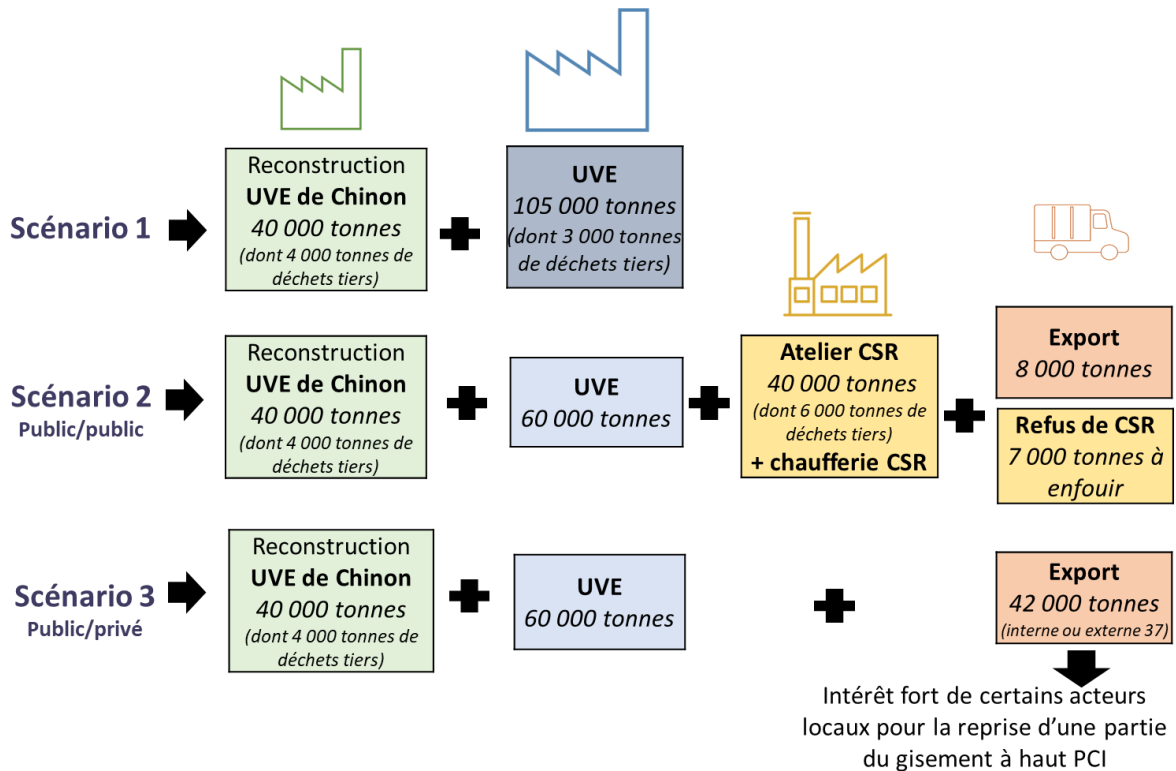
Scénario 1

Reconstruction
UVE de Chinon
40 000 tonnes
(dont 4 000 tonnes de déchets tiers)

UVE
105 000 tonnes
(dont 3 000 tonnes de déchets tiers)

Scénario 2
Public/public

Reconstruction
UVE de Chinon
40 000 tonnes
(dont 4 000 tonnes de déchets tiers)

UVE
60 000 tonnes

Atelier CSR
40 000 tonnes
(dont 6 000 tonnes de déchets tiers)
+ chaufferie CSR

Export
8 000 tonnes

Refus de CSR
7 000 tonnes à enfouir

Scénario 3
Public/privé

Reconstruction
UVE de Chinon
40 000 tonnes
(dont 4 000 tonnes de déchets tiers)

UVE
60 000 tonnes

Export
42 000 tonnes
(interne ou externe 37)

Intérêt fort de certains acteurs locaux pour la reprise d'une partie du gisement à haut PCI